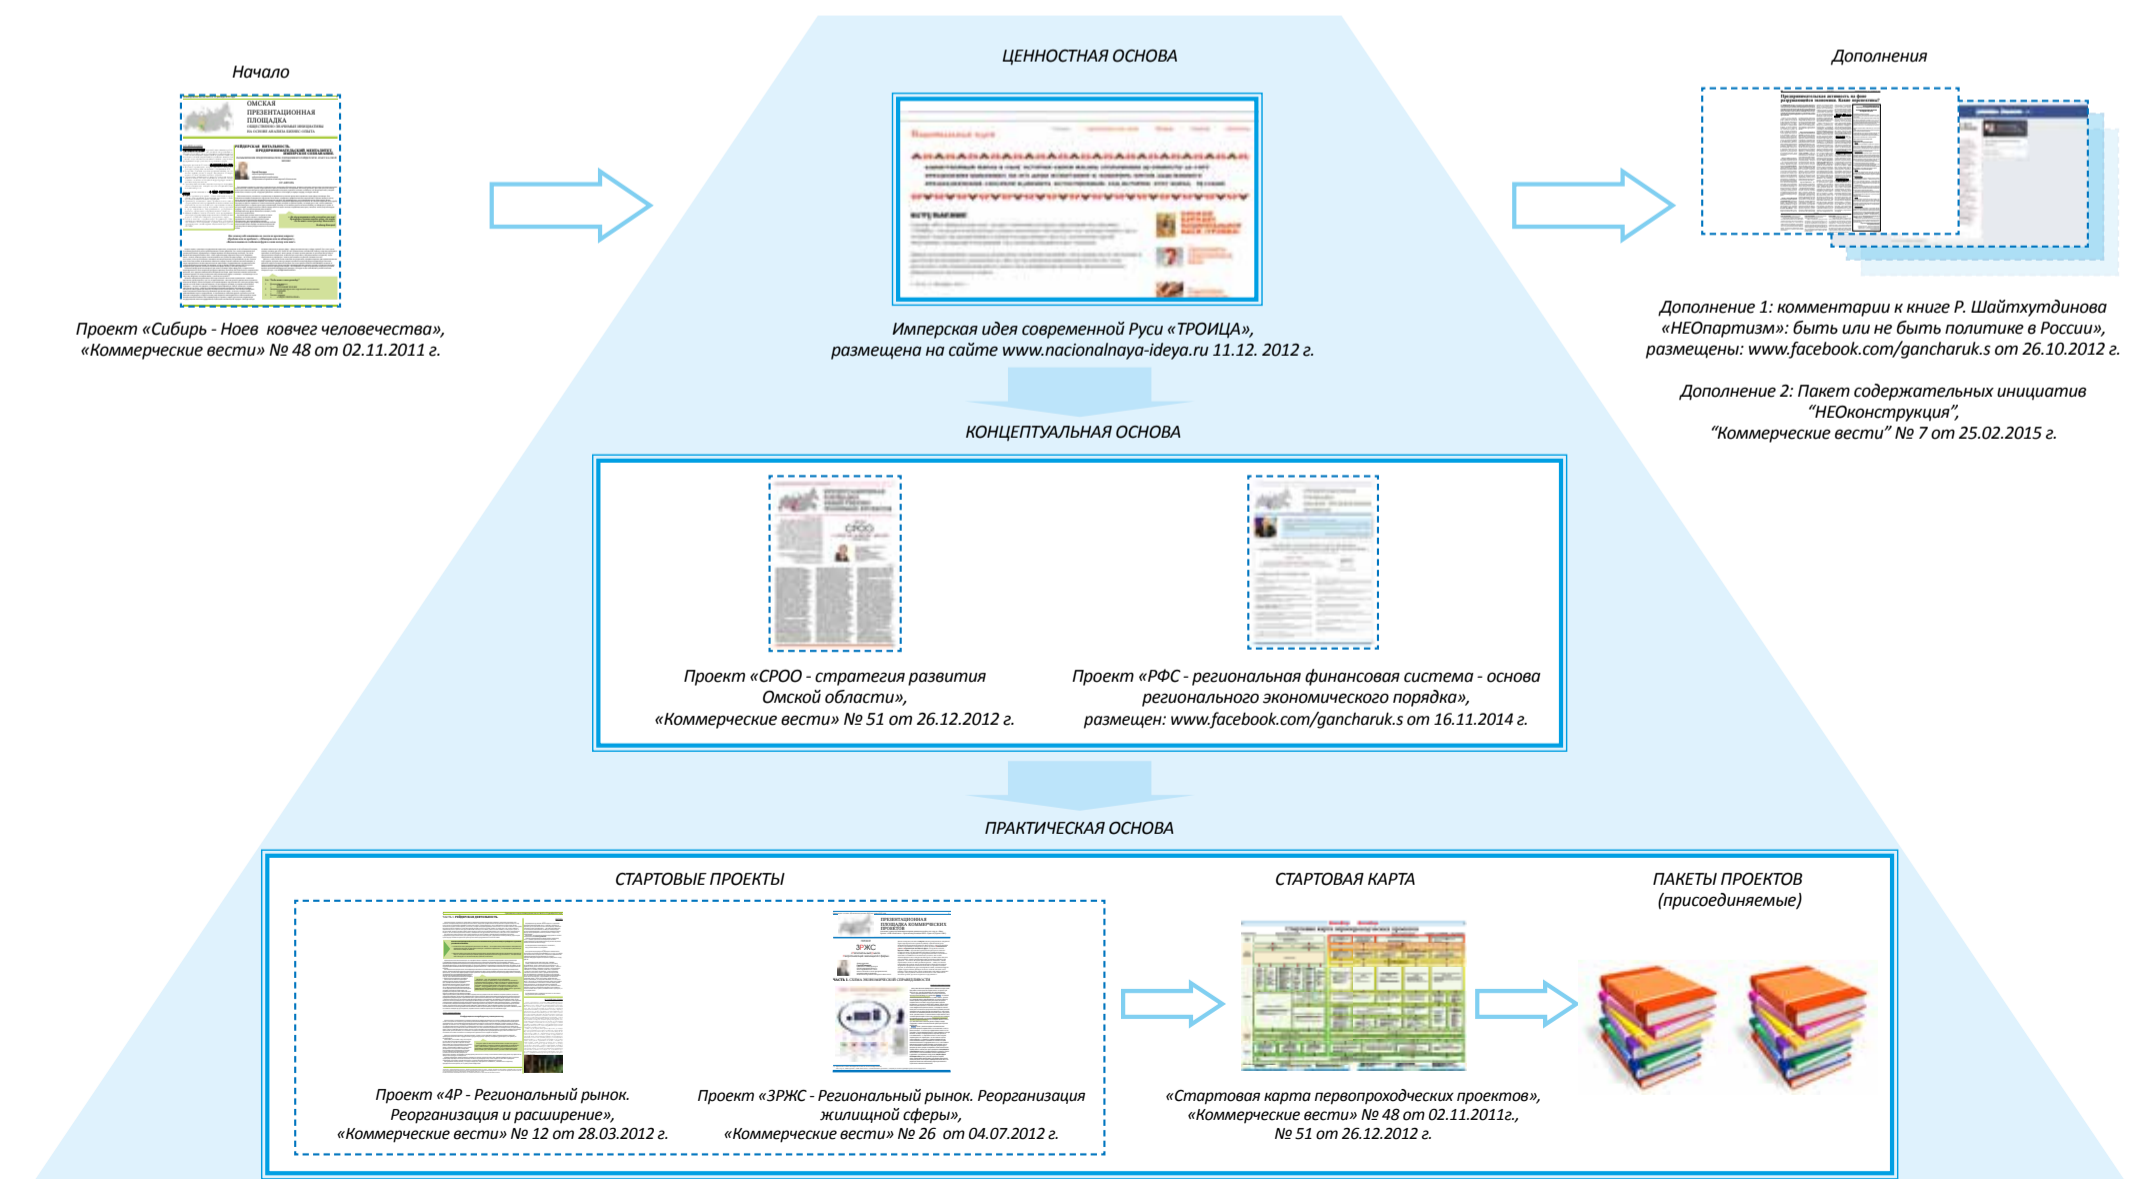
Начало

Проект «Сибирь - Ноев ковчег человечества», «Коммерческие вести» № 48 от 02.11.2011 г.

ЦЕННОСТНАЯ ОСНОВА

Имперская идея современной Руси «ТРОИЦА», размещена на сайте www.nacionalnaya-ideya.ru 11.12. 2012 г.

Дополнения

Дополнение 1: комментарии к книге Р. Шайтхутдинова «НЕОпартизм»: быть или не быть политике в России», размещены: www.facebook.com/gancharuk.s от 26.10.2012 г.

Дополнение 2: Пакет содержательных инициатив "НЕОконструкция", "Коммерческие вести" № 7 от 25.02.2015 г.

КОНЦЕПТУАЛЬНАЯ ОСНОВА

Проект «СРОО - стратегия развития Омской области», «Коммерческие вести» № 51 от 26.12.2012 г.

Проект «РФС - региональная финансовая система - основа регионального экономического порядка», размещен: www.facebook.com/gancharuk.s от 16.11.2014 г.

ПРАКТИЧЕСКАЯ ОСНОВА

СТАРТОВЫЕ ПРОЕКТЫ

Проект «4Р - Региональный рынок. Реорганизация и расширение», «Коммерческие вести» № 12 от 28.03.2012 г.

Проект «ЗРЖС - Региональный рынок. Реорганизация жилищной сферы», «Коммерческие вести» № 26 от 04.07.2012 г.

СТАРТОВАЯ КАРТА

«Стартовая карта первопроходческих проектов», «Коммерческие вести» № 48 от 02.11.2011г., № 51 от 26.12.2012 г.

ПАКЕТЫ ПРОЕКТОВ
(присоединяемые)